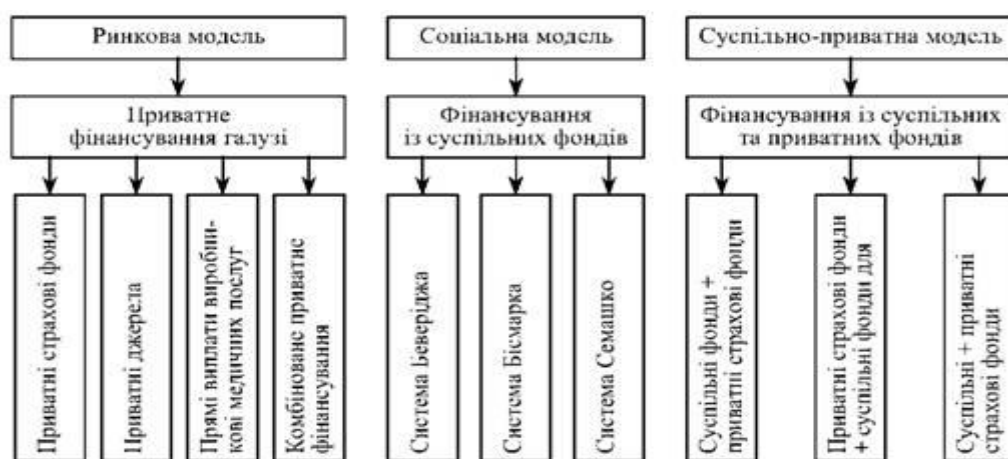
Ринкова модель

Приватне фінансування галузі

Приватні страхові фонди

Приватні джерела

Прямі виплати виробникові медичних послуг

Комбіноване приватне фінансування

Соціальна модель

Фінансування із суспільних фондів

Система Беверіджа

Система Бісмарка

Система Семашко

Суспільно-приватна модель

Фінансування із суспільних та приватних фондів

Суспільні фонди + приватні страхові фонди

Приватні страхові фонди + суспільні фонди для

Суспільні + приватні страхові фонди